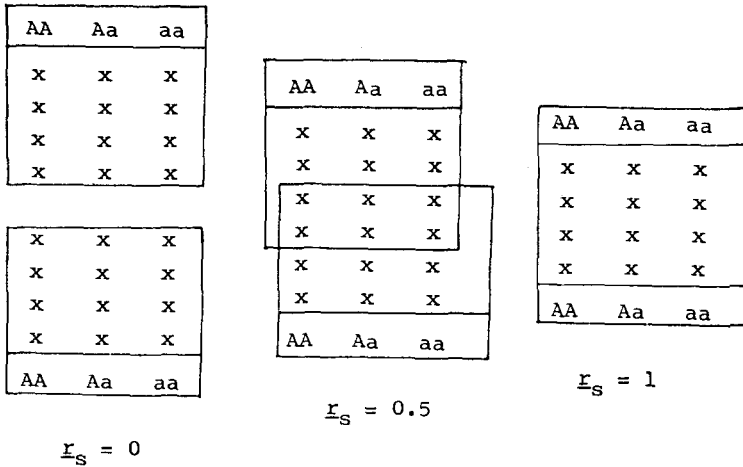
| AA | Aa | aa |
|---|---|---|
| x | x | x |
| x | x | x |
| x | x | x |
| x | x | x |

| x | x | x |
|---|---|---|
| x | x | x |
| x | x | x |
| x | x | x |
| AA | Aa | aa |

$\underline{r}_s = 0$

| AA | Aa | aa |
|---|---|---|
| x | x | x |
| x | x | x |
| x | x | x |
| x | x | x |

| x | x | x |
|---|---|---|
| x | x | x |
| x | x | x |
| x | x | x |
| x | x | x |
| AA | Aa | aa |

$\underline{r}_s = 0.5$

| AA | Aa | aa |
|---|---|---|
| x | x | x |
| x | x | x |
| x | x | x |
| x | x | x |
| AA | Aa | aa |

$\underline{r}_s = 1$